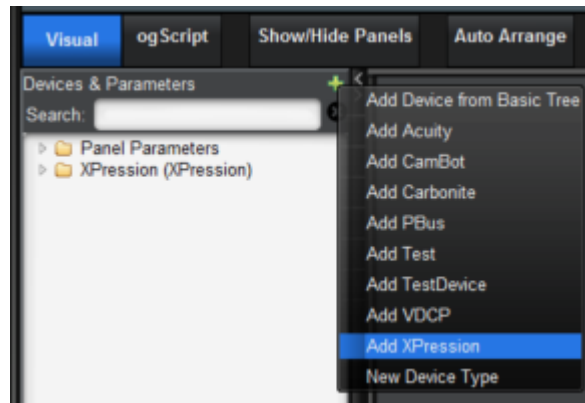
Visual
ogScript
Show/Hide Panels
Auto Arrange

Devices & Parameters
Search:

Panel Parameters
XPression (XPression)

Add Device from Basic Tree
Add Acuity
Add CamBot
Add Carbonite
Add PBus
Add Test
Add TestDevice
Add VDCP
Add XPression
New Device Type